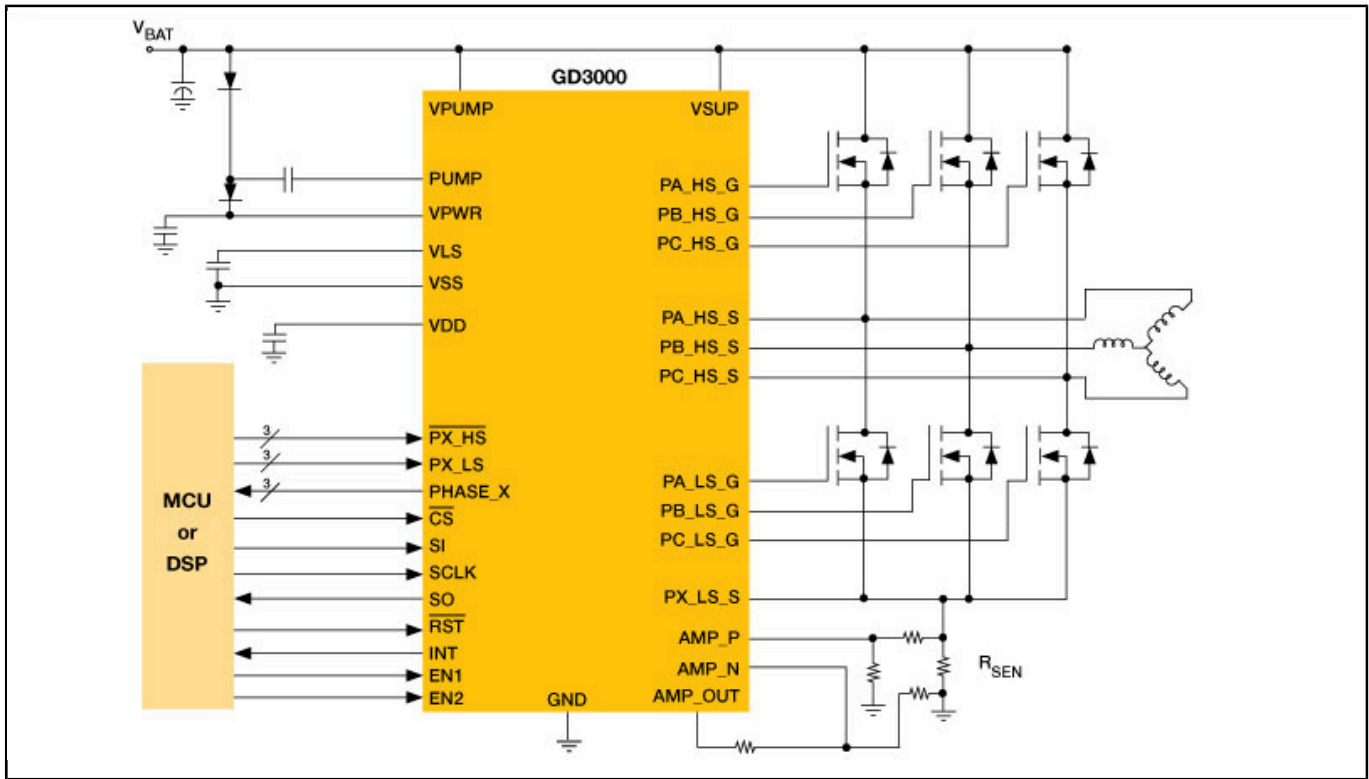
$V_{BAT}$

GD3000

VPUMP
VSUP
PUMP
VPWR
VLS
VSS
VDD
PA_HS_G
PB_HS_G
PC_HS_G
PA_HS_S
PB_HS_S
PC_HS_S

MCU
or
DSP

3
3
3
$\overline{PX\_HS}$
PX_LS
PHASE_X
$\overline{CS}$
SI
SCLK
SO
$\overline{RST}$
INT
EN1
EN2
GND

PA_LS_G
PB_LS_G
PC_LS_G
PX_LS_S
AMP_P
AMP_N
AMP_OUT
$R_{SEN}$